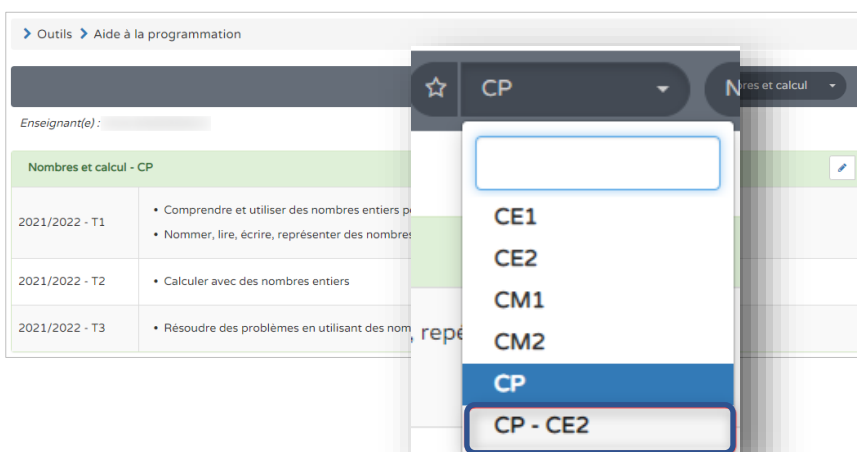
> Outils > Aide à la programmation

Enseignant(e) :

Nombres et calcul - CP

| 2021/2022 - T1 | • Comprendre et utiliser des nombres entiers p • Nommer, lire, écrire, représenter des nombres |
|---|---|
| 2021/2022 - T2 | • Calculer avec des nombres entiers |
| 2021/2022 - T3 | • Résoudre des problèmes en utilisant des nom |

CP

N res et calcul

CE1
CE2
CM1
CM2
CP
CP - CE2

, repé